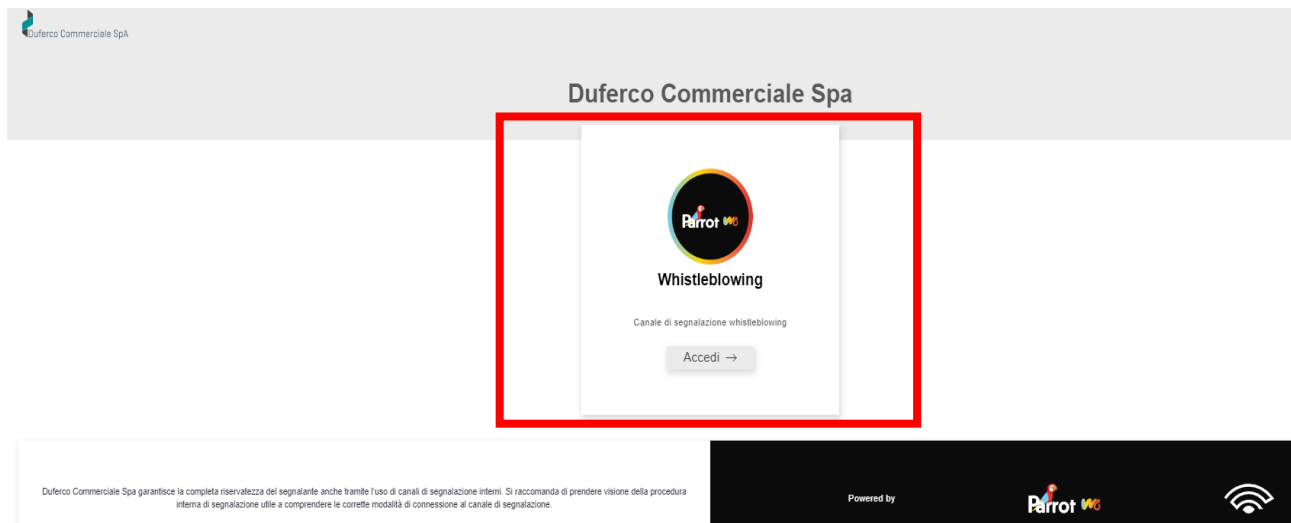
Duferco Commerciale SpA

Duferco Commerciale Spa

Parrot WB

Whistleblowing

Canale di segnalazione whistleblowing

Accedi →

Duferco Commerciale Spa garantisce la completa riservatezza del segnalante anche tramite l'uso di canali di segnalazione interni. Si raccomanda di prendere visione della procedura interna di segnalazione utile a comprendere le corrette modalità di connessione al canale di segnalazione.

Powered by

Parrot WB